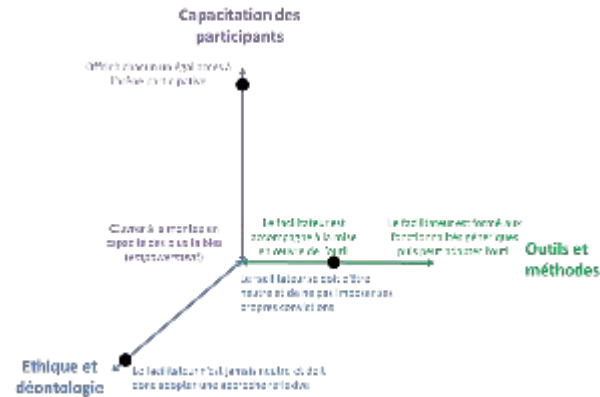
Capacitation des participants

Offrir à chacun un égal accès à l'action participative

Ouvert à la montée en capacité et à la bio (empowerment)

Le facilitateur est accompagné à la prise en main de l'outil

Le facilitateur est formé aux fonctionnalités génériques puis peut adapter l'outil

Outils et méthodes

Le facilitateur se doit d'être neutre et de ne pas imposer ses propres convictions

Ethique et déontologie

Le facilitateur n'est jamais neutre et doit donc adopter une approche réflexive